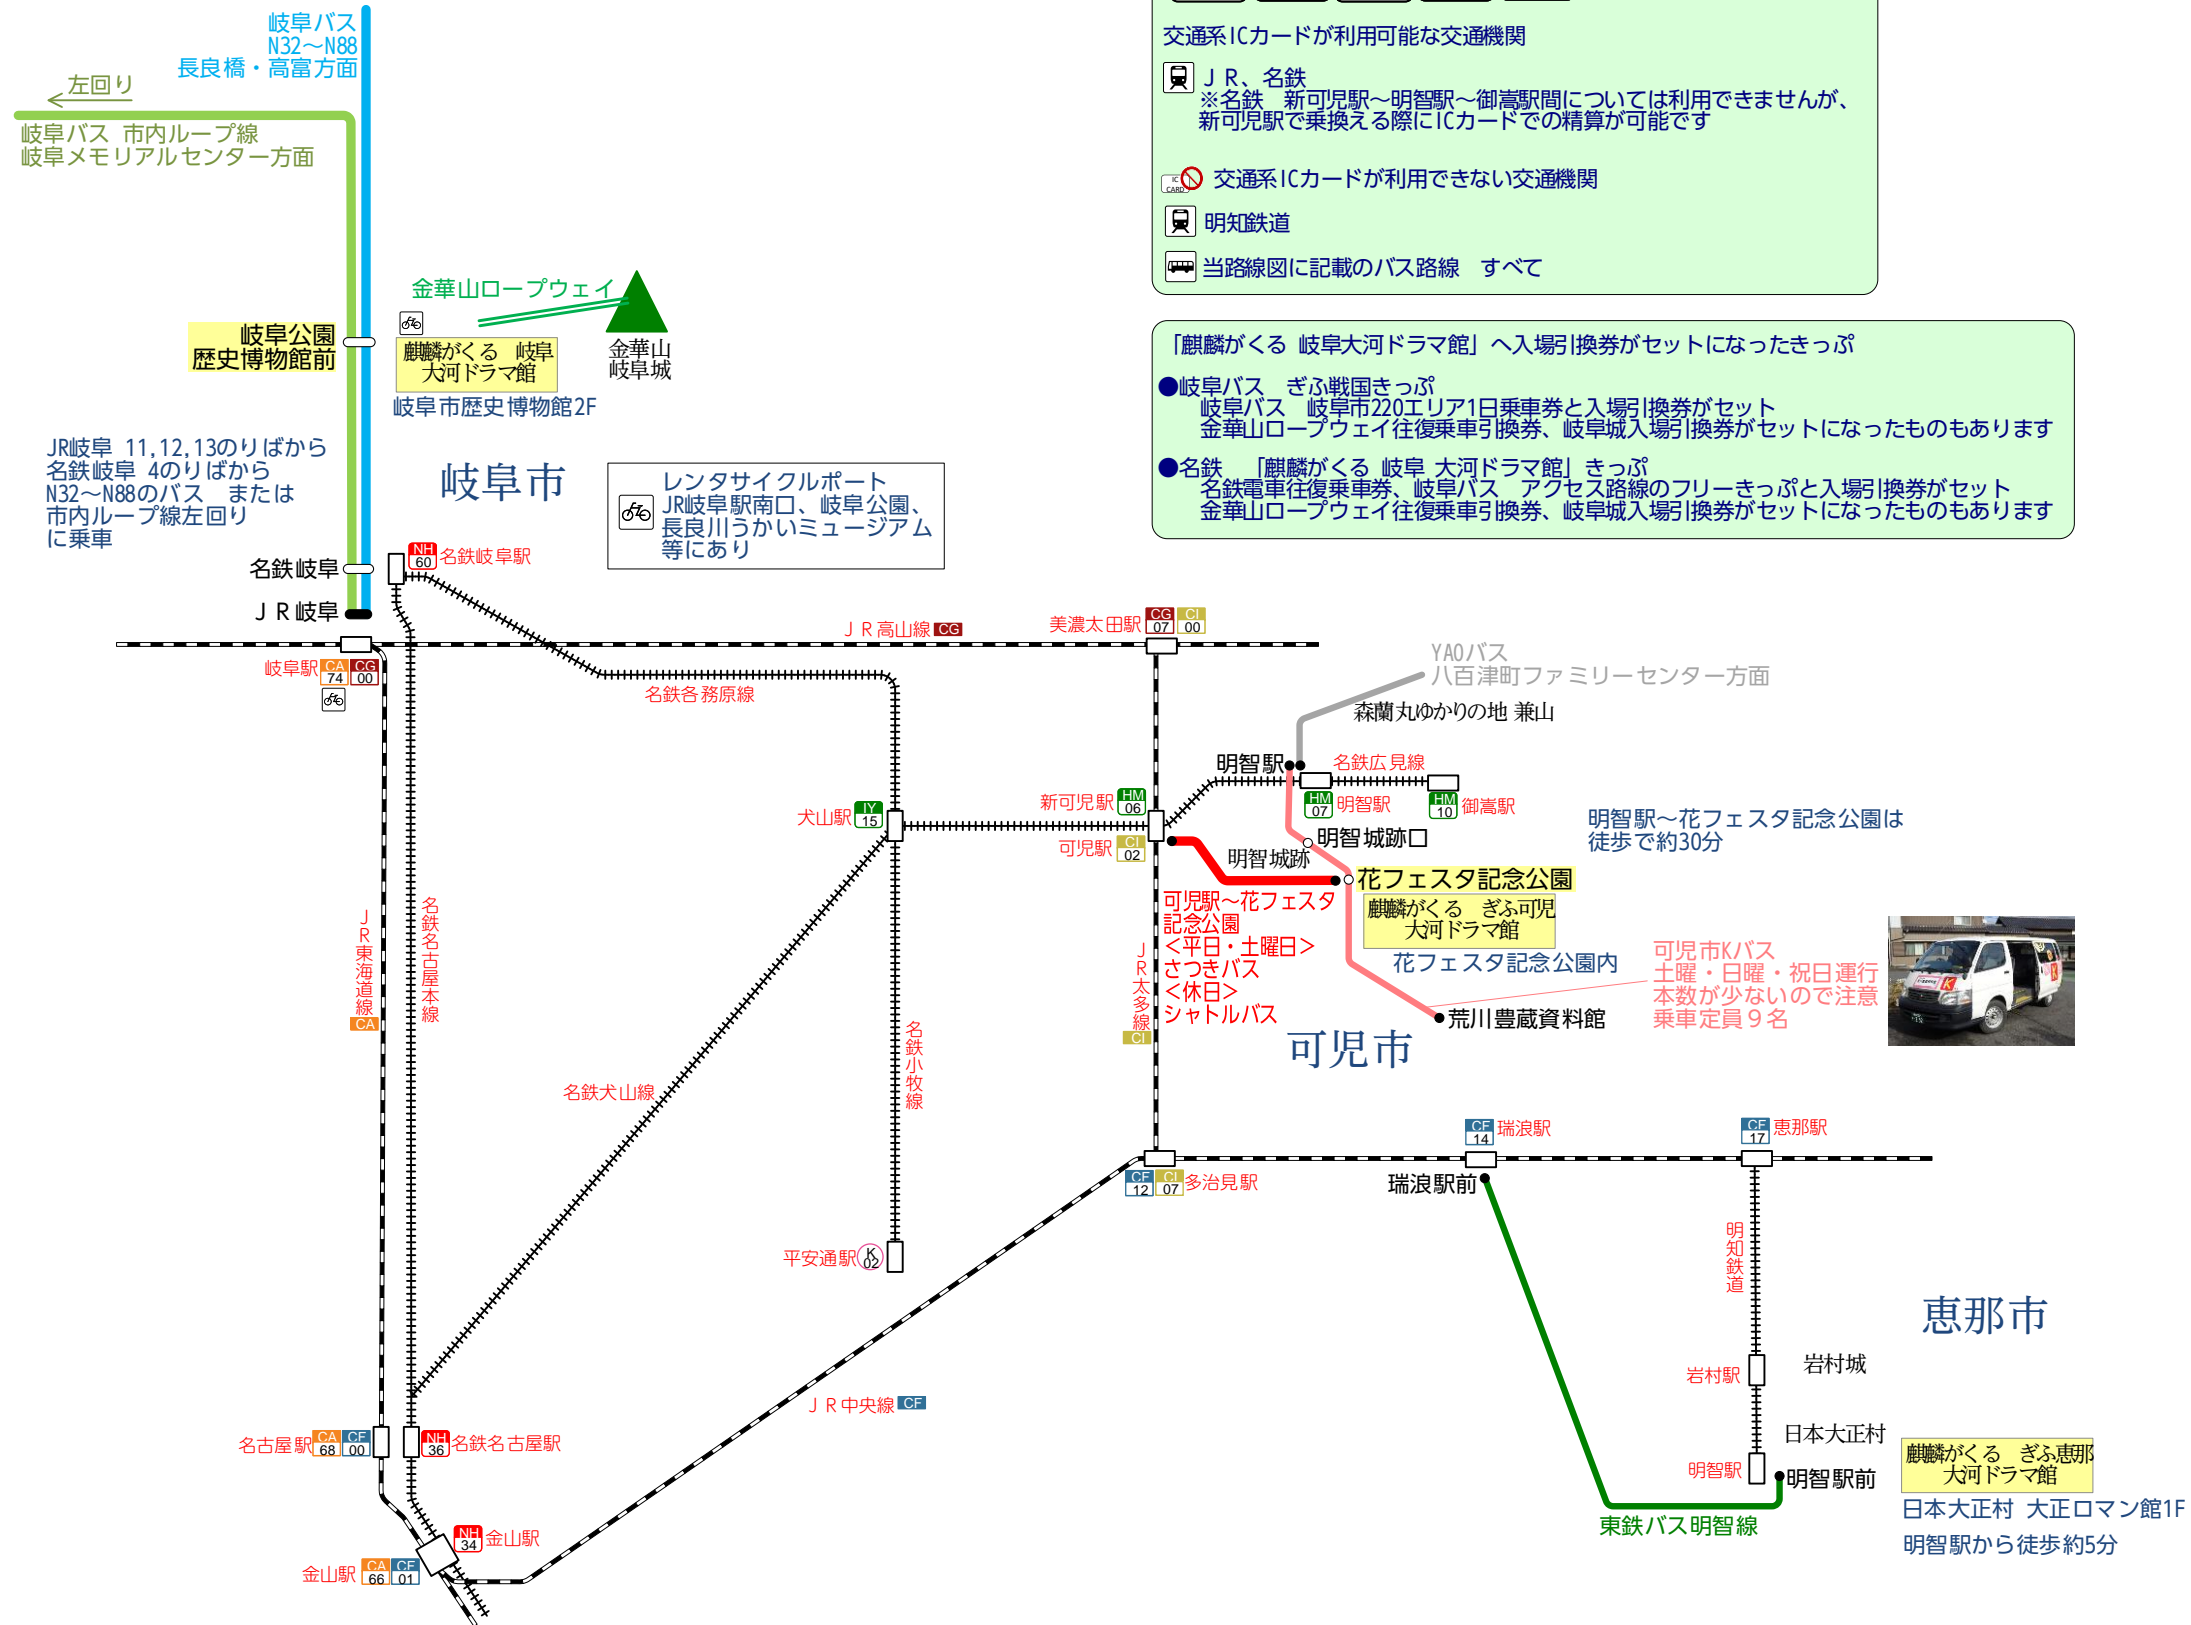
岐阜バス
N32〜N88
長良橋・高富方面

左回り

岐阜バス 市内ループ線
岐阜メモリアルセンター方面

交通系ICカードが利用可能な交通機関
ＪＲ、名鉄
※名鉄 新可児駅〜明智駅〜御嵩駅間については利用できませんが、新可児駅で乗換える際にICカードでの精算が可能です

交通系ICカードが利用できない交通機関
明知鉄道
当路線図に記載のバス路線 すべて

金華山ロープウェイ
岐阜公園
歴史博物館前
麒麟がくる 岐阜
大河ドラマ館
岐阜市歴史博物館2F
金華山
岐阜城

「麒麟がくる 岐阜大河ドラマ館」へ入場引換券がセットになったきっぷ
●岐阜バス ぎふ戦国きっぷ
岐阜バス 岐阜市220エリア1日乗車券と入場引換券がセット
金華山ロープウェイ往復乗車引換券、岐阜城入場引換券がセットになったものもあります
●名鉄 「麒麟がくる 岐阜 大河ドラマ館」きっぷ
名鉄電車往復乗車券、岐阜バス アクセス路線のフリーきっぷと入場引換券がセット
金華山ロープウェイ往復乗車引換券、岐阜城入場引換券がセットになったものもあります

JR岐阜 11,12,13のりばから
名鉄岐阜 4のりばから
N32〜N88のバス または
市内ループ線左回り
に乗車

岐阜市

レンタサイクルポート
JR岐阜駅南口、岐阜公園、長良川うかいミュージアム等にあり

名鉄岐阜
NH 60 名鉄岐阜駅
ＪＲ岐阜
ＪＲ高山線 CG
美濃太田駅 CG 07 CI 00
岐阜駅 CA 74 CG 00
名鉄各務原線
YAOバス
八百津町ファミリーセンター方面
森蘭丸ゆかりの地 兼山
明智駅
名鉄広見線
HM 07 明智駅
HM 10 御嵩駅
新可児駅 HM 06
犬山駅 IY 15
可児駅 CI 02
明智城跡口
明智城跡
明智駅〜花フェスタ記念公園は
徒歩で約30分
花フェスタ記念公園
麒麟がくる ぎふ可児
大河ドラマ館
花フェスタ記念公園内
可児駅〜花フェスタ記念公園
<平日・土曜日>
さつきバス
<休日>
シャトルバス
可児市Kバス
土曜・日曜・祝日運行
本数が少ないので注意
乗車定員９名
荒川豊蔵資料館
可児市
ＪＲ東海道線 CA
名鉄名古屋本線
ＪＲ太多線 CI
名鉄小牧線
名鉄犬山線
CF 14 瑞浪駅
CF 17 恵那駅
CF 12 CI 07 多治見駅
瑞浪駅前
平安通駅 K 02
明知鉄道
恵那市
岩村駅
岩村城
日本大正村
明智駅
明智駅前
麒麟がくる ぎふ恵那
大河ドラマ館
日本大正村 大正ロマン館1F
明智駅から徒歩約5分
ＪＲ中央線 CF
名古屋駅 CA 68 CF 00
NH 36 名鉄名古屋駅
NH 34 金山駅
金山駅 CA 66 CF 01
東鉄バス明智線